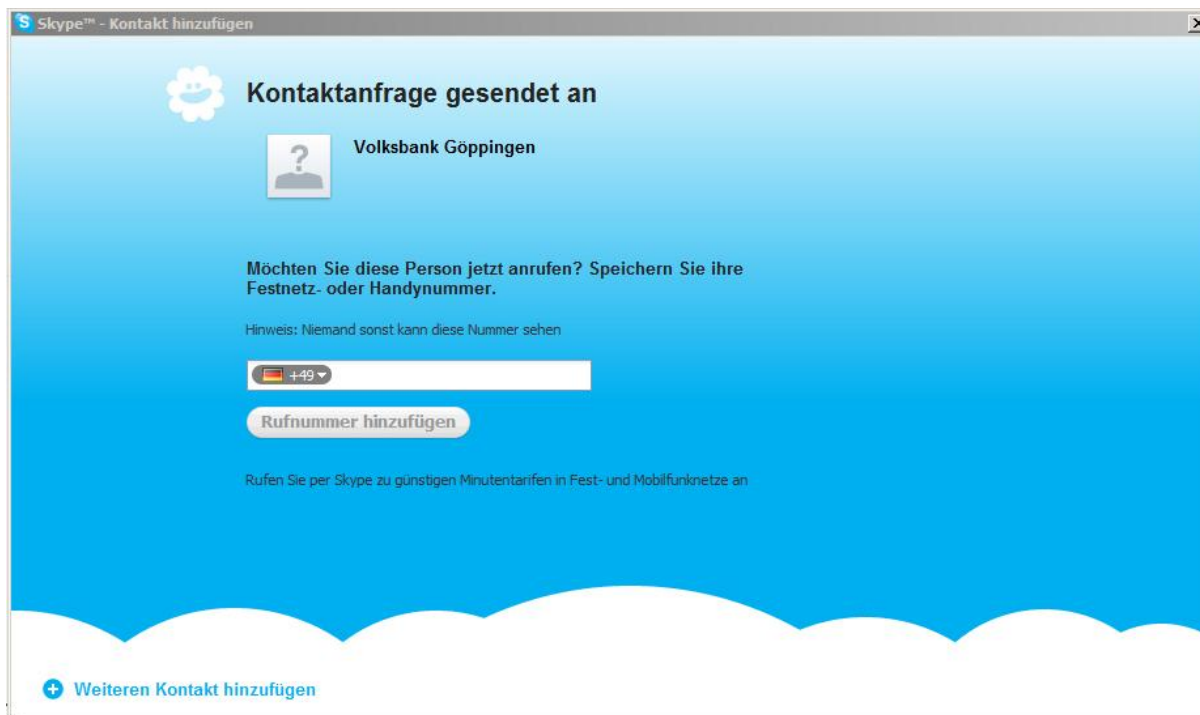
Skype™ - Kontakt hinzufügen

Kontaktanfrage gesendet an

Volksbank Göppingen

Möchten Sie diese Person jetzt anrufen? Speichern Sie ihre Festnetz- oder Handynummer.

Hinweis: Niemand sonst kann diese Nummer sehen

+49

Rufnummer hinzufügen

Rufen Sie per Skype zu günstigen Minutentarifen in Fest- und Mobilfunknetze an

Weiteren Kontakt hinzufügen